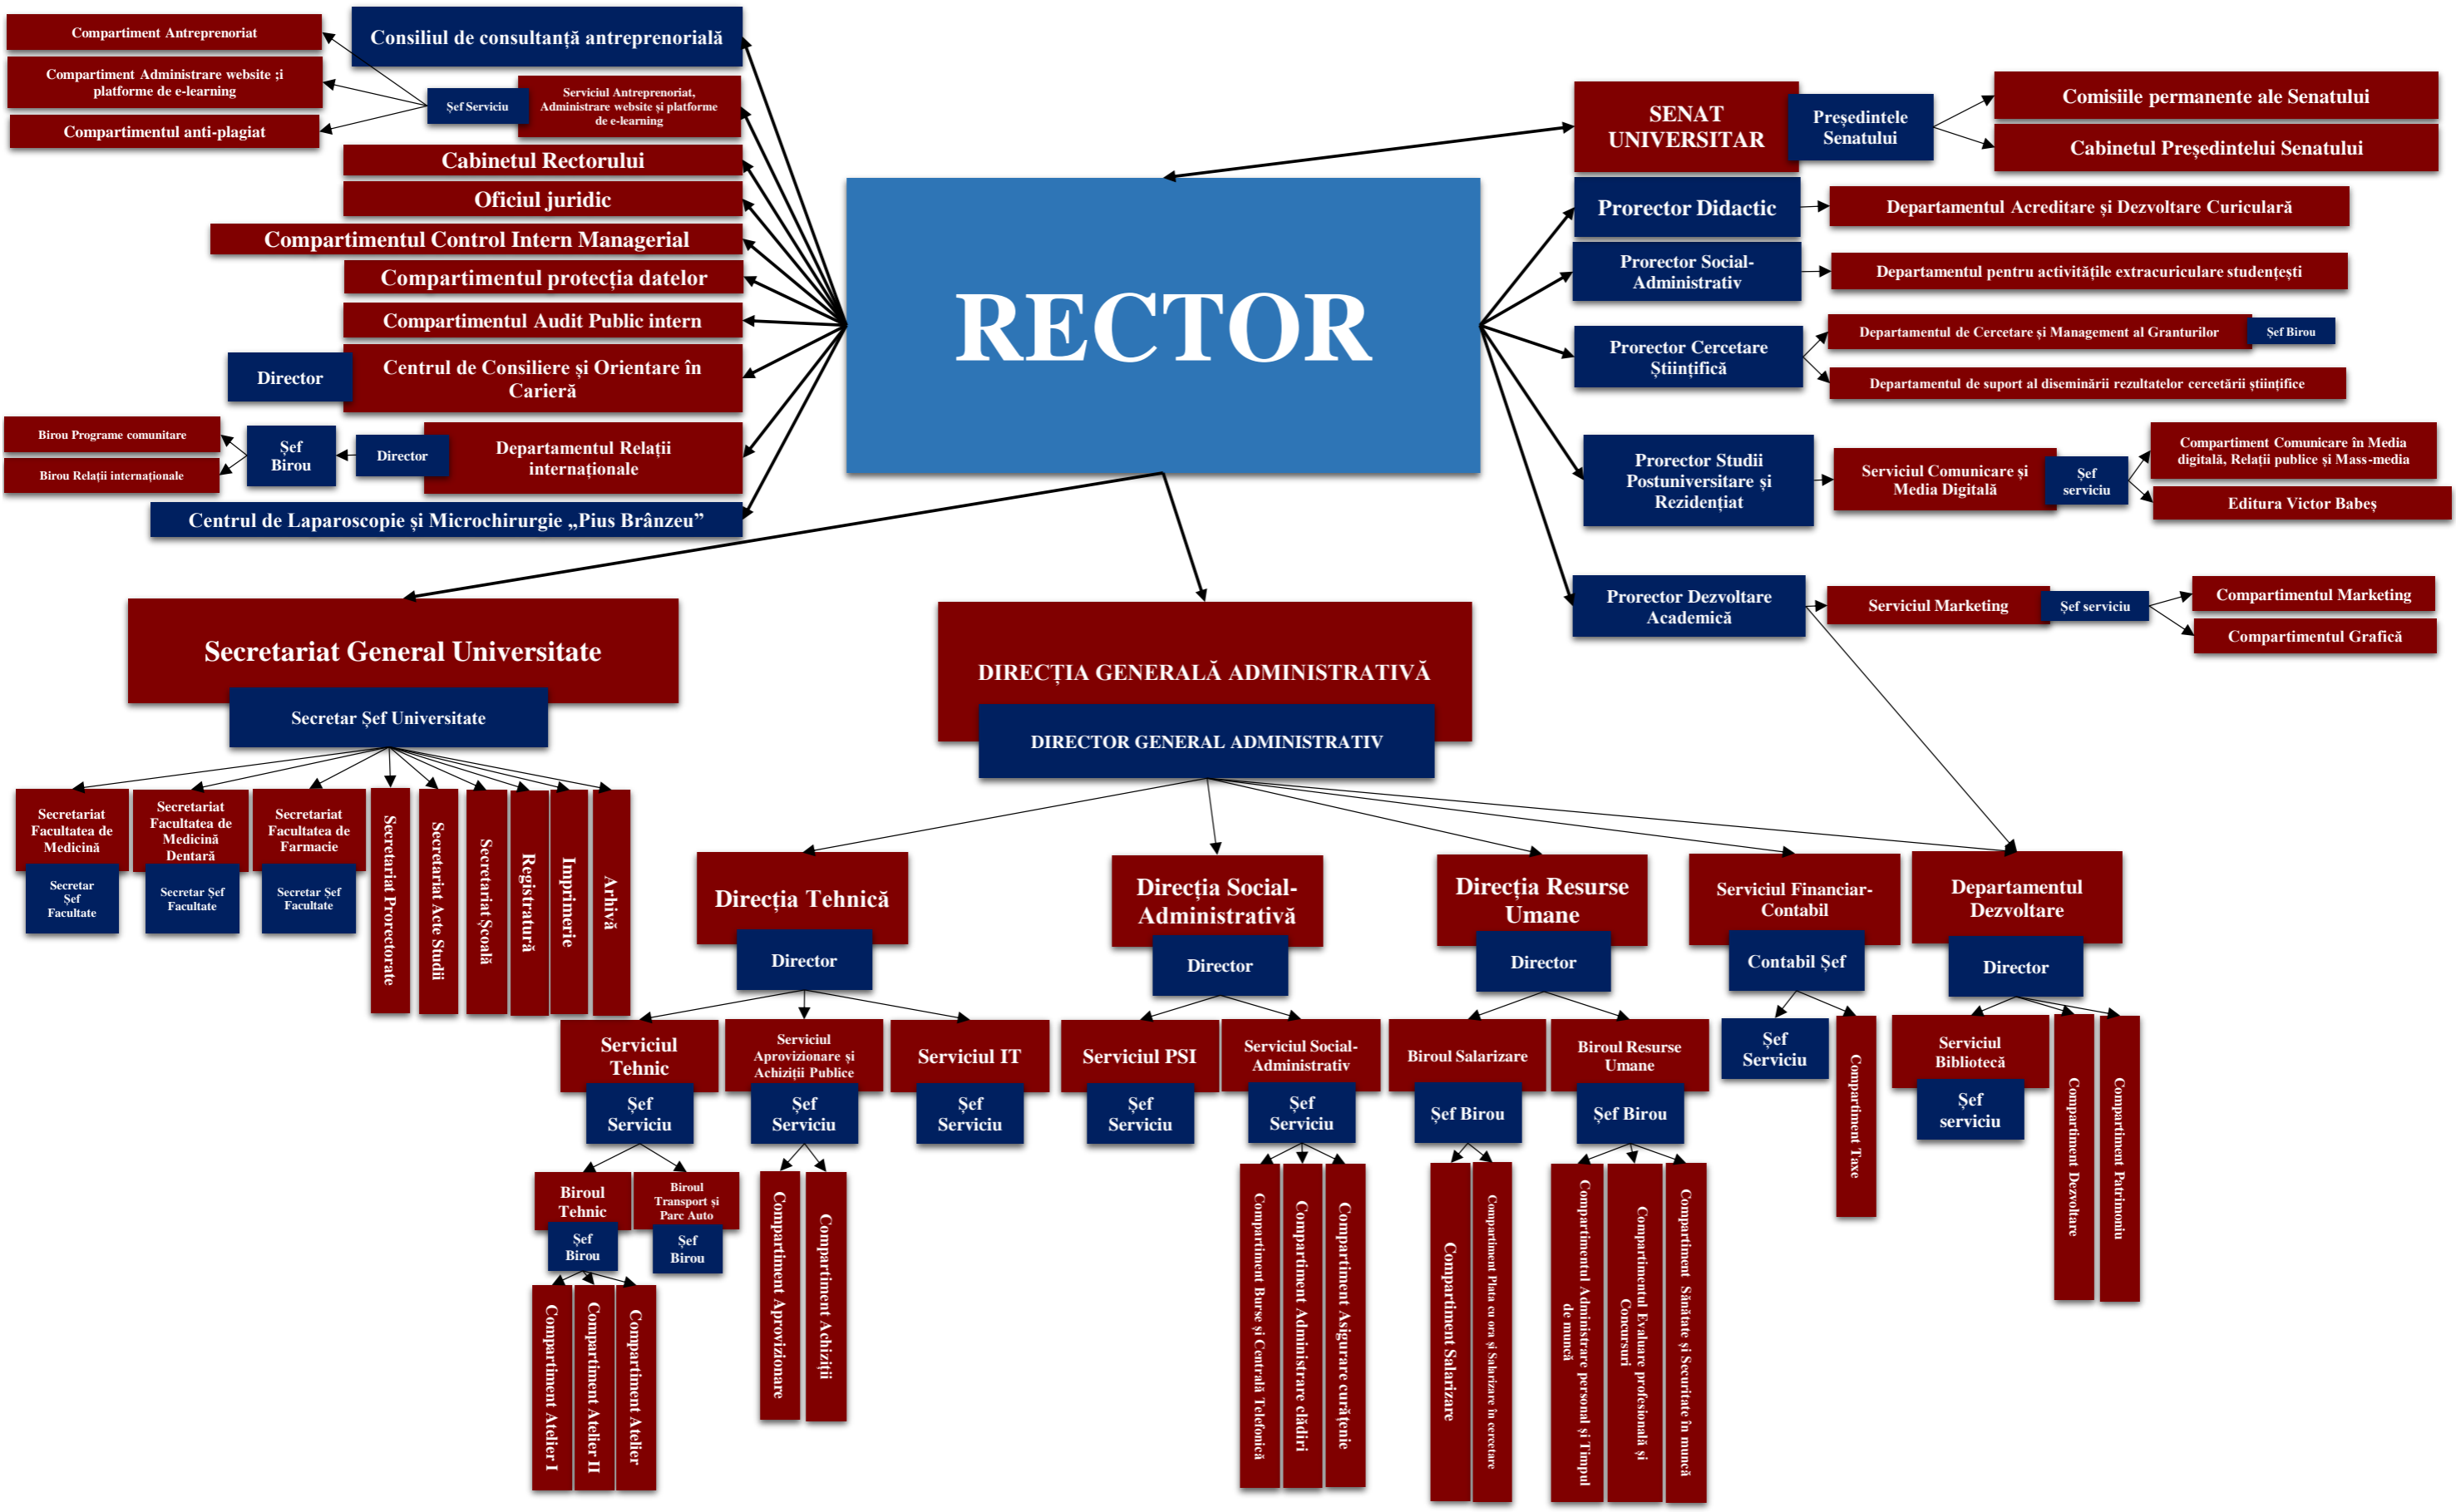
Compartiment Antreprenoriat

Compartiment Administrare website ;i platforme de e-learning

Compartimentul anti-plagiat

Consiliul de consultanță antreprenorială

Șef Serviciu

Serviciul Antreprenoriat, Administrare website și platforme de e-learning

Cabinetul Rectorului

Oficiul juridic

Compartimentul Control Intern Managerial

Compartimentul protecția datelor

Compartimentul Audit Public intern

Director

Centrul de Consiliere și Orientare în Carieră

Birou Programe comunitare

Birou Relații internaționale

Șef Birou

Director

Departamentul Relații internaționale

Centrul de Laparoscopie și Microchirurgie „Pius Brânzeu”

RECTOR

SENAT UNIVERSITAR

Președintele Senatului

Comisiile permanente ale Senatului

Cabinetul Președintelui Senatului

Prorector Didactic

Departamentul Acreditare și Dezvoltare Curiculară

Prorector Social-Administrativ

Departamentul pentru activitățile extracuriculare studențești

Prorector Cercetare Științifică

Departamentul de Cercetare și Management al Granturilor

Șef Birou

Departamentul de suport al diseminării rezultatelor cercetării științifice

Prorector Studii Postuniversitare și Rezidențiat

Serviciul Comunicare și Media Digitală

Șef serviciu

Compartiment Comunicare în Media digitală, Relații publice și Mass-media

Editura Victor Babeș

Prorector Dezvoltare Academică

Serviciul Marketing

Șef serviciu

Compartimentul Marketing

Compartimentul Grafică

Secretariat General Universitate

Secretar Șef Universitate

Secretariat Facultatea de Medicină

Secretar Șef Facultate

Secretariat Facultatea de Medicină Dentară

Secretar Șef Facultate

Secretariat Facultatea de Farmacie

Secretar Șef Facultate

Secretariat Prorectorate

Secretariat Acte Studii

Secretariat Școală

Registratură

Imprimerie

Arhivă

DIRECȚIA GENERALĂ ADMINISTRATIVĂ

DIRECTOR GENERAL ADMINISTRATIV

Direcția Tehnică

Director

Serviciul Tehnic

Șef Serviciu

Serviciul Aprovizionare și Achiziții Publice

Șef Serviciu

Serviciul IT

Șef Serviciu

Biroul Tehnic

Șef Birou

Biroul Transport și Parc Auto

Șef Birou

Compartiment Atelier I

Compartiment Atelier II

Compartiment Atelier

Compartiment Aprovizionare

Compartiment Achiziții

Direcția Social-Administrativă

Director

Serviciul PSI

Șef Serviciu

Serviciul Social-Administrativ

Șef Serviciu

Compartiment Burse și Centrală Telefonică

Compartiment Administrare clădiri

Compartiment Asigurare curățenie

Direcția Resurse Umane

Director

Biroul Salarizare

Șef Birou

Biroul Resurse Umane

Șef Birou

Compartiment Salarizare

Compartiment Plata cu ora și Salarizare în cercetare

Compartimentul Administrare personal și Timpul de muncă

Compartimentul Evaluare profesională și Concursuri

Compartiment Sănătate și Securitate în muncă

Serviciul Financiar-Contabil

Contabil Șef

Șef Serviciu

Compartiment Taxe

Departamentul Dezvoltare

Director

Serviciul Bibliotecă

Șef serviciu

Compartiment Dezvoltare

Compartiment Patrimoniu